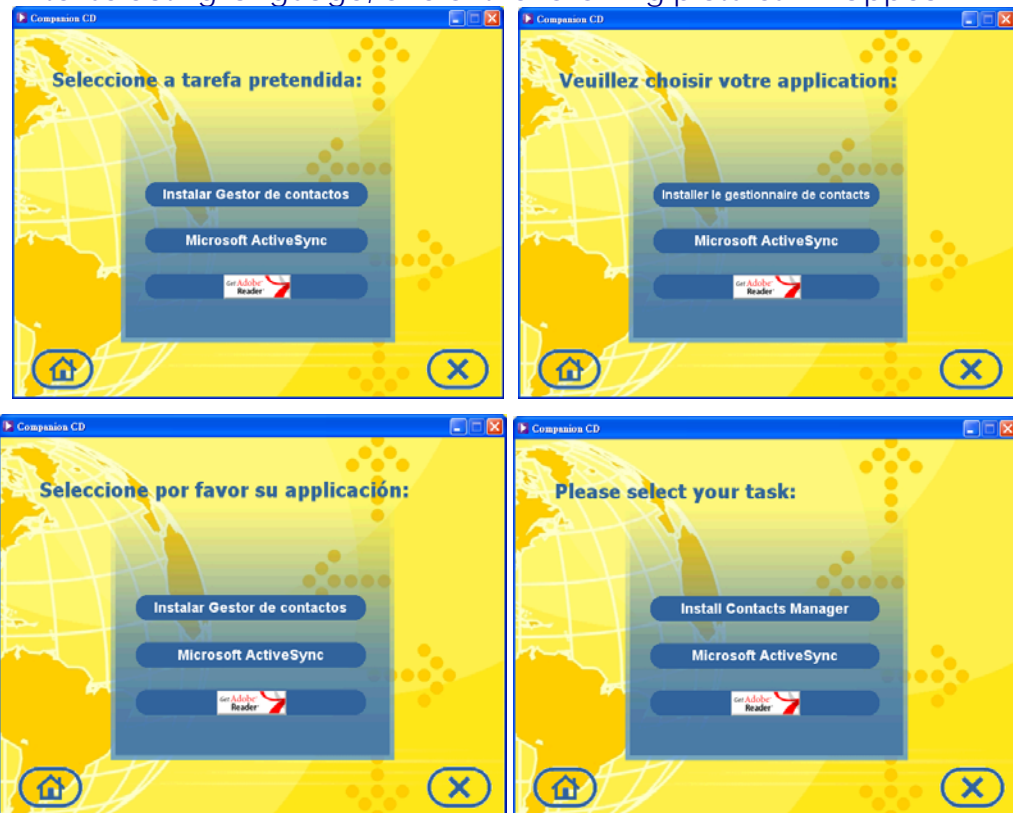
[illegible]

Companion CD

Seleccione a tarefa pretendida:

Instalar Gestor de contactos

Microsoft ActiveSync

Get Adobe Reader

Companion CD

Veuillez choisir votre application:

Installer le gestionnaire de contacts

Microsoft ActiveSync

Get Adobe Reader

Companion CD

Seleccione por favor su applicación:

Instalar Gestor de contactos

Microsoft ActiveSync

Get Adobe Reader

Companion CD

Please select your task:

Install Contacts Manager

Microsoft ActiveSync

Get Adobe Reader